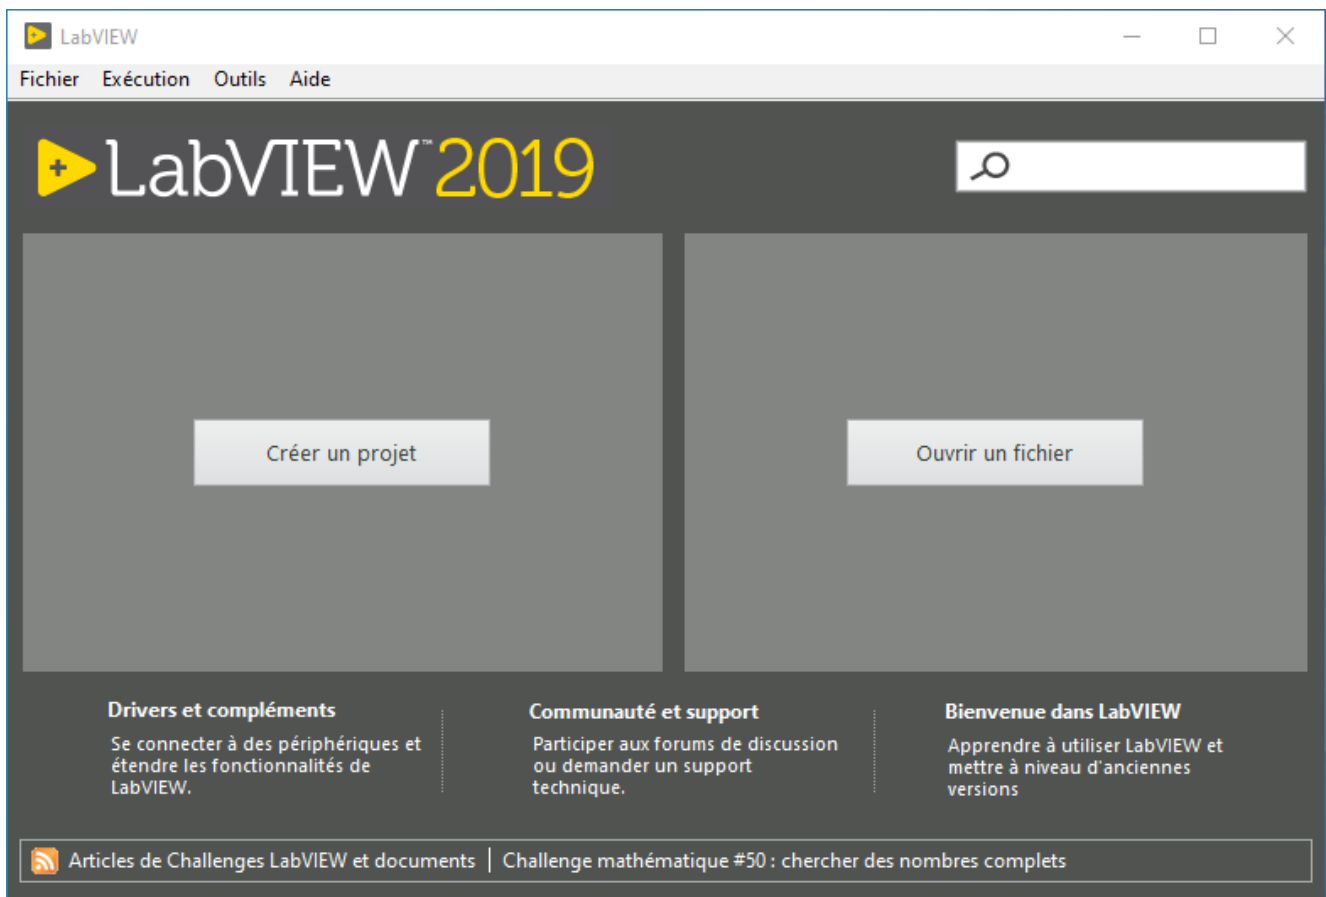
LabVIEW

Fichier Exécution Outils Aide

LabVIEW™ 2019

Créer un projet

Ouvrir un fichier

Drivers et compléments

Se connecter à des périphériques et étendre les fonctionnalités de LabVIEW.

Communauté et support

Participer aux forums de discussion ou demander un support technique.

Bienvenue dans LabVIEW

Apprendre à utiliser LabVIEW et mettre à niveau d'anciennes versions

Articles de Challenges LabVIEW et documents | Challenge mathématique #50 : chercher des nombres complets